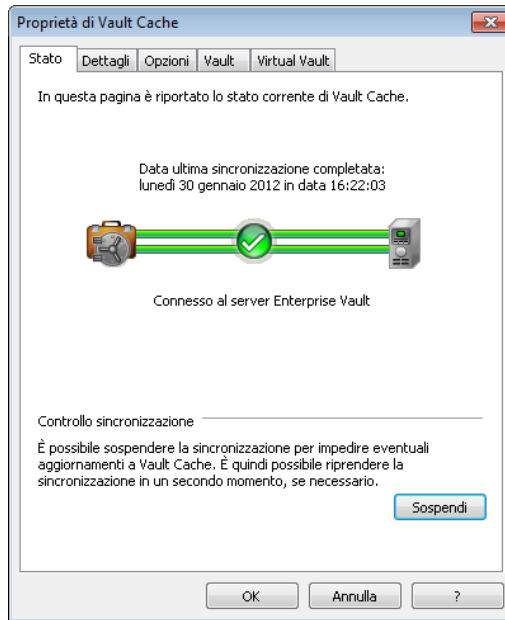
Proprietà di Vault Cache

Stato | Dettagli | Opzioni | Vault | Virtual Vault

In questa pagina è riportato lo stato corrente di Vault Cache.

Data ultima sincronizzazione completata:
lunedì 30 gennaio 2012 in data 16:22:03

Connesso al server Enterprise Vault

Controllo sincronizzazione

È possibile sospendere la sincronizzazione per impedire eventuali aggiornamenti a Vault Cache. È quindi possibile riprendere la sincronizzazione in un secondo momento, se necessario.

Sospendi

OK | Annulla | ?